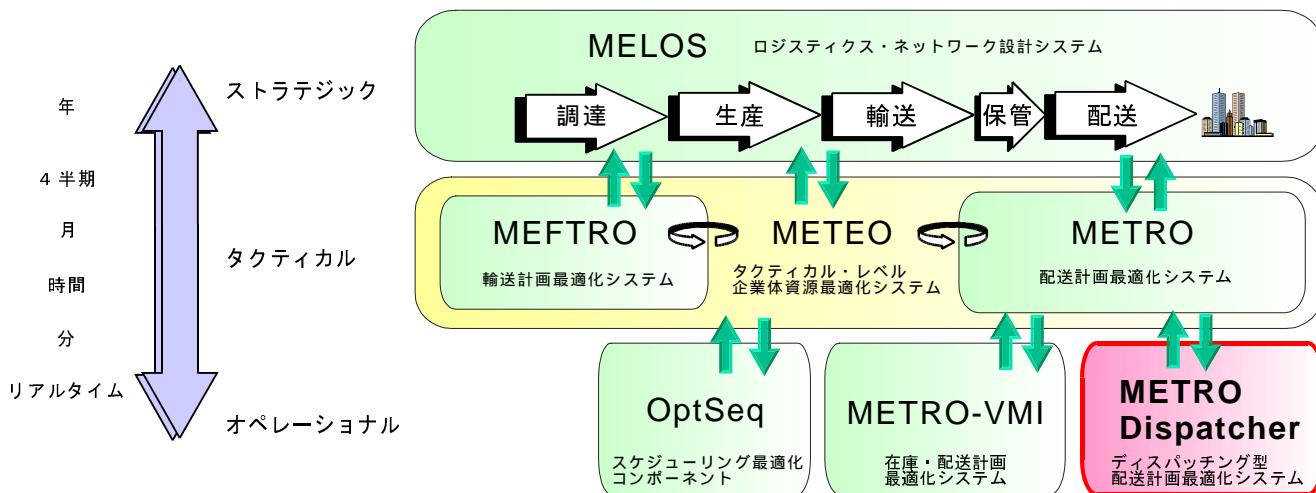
年

4 半期

月

時間

分

リアルタイム

ストラテジック

タクティカル

オペレーショナル

MELOS ロジスティクス・ネットワーク設計システム

調達 生産 輸送 保管 配送

MEFTRO
輸送計画最適化システム

METEO
タクティカル・レベル
企業体資源最適化システム

METRO
配送計画最適化システム

OptSeq
スケジューリング最適化コンポーネント

METRO-VMI
在庫・配送計画最適化システム

METRO Dispatcher
ディスパッチング型配送計画最適化システム